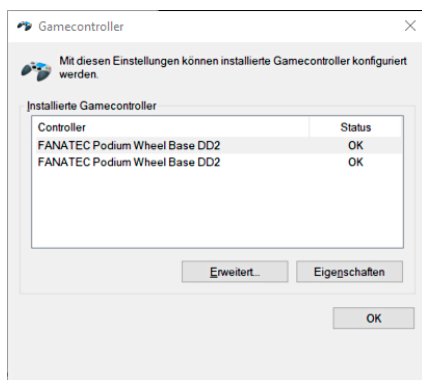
Gamecontroller

Mit diesen Einstellungen können installierte Gamecontroller konfiguriert werden.

Installierte Gamecontroller

| Controller | Status |
|---|---|
| FANATEC Podium Wheel Base DD2 | OK |
| FANATEC Podium Wheel Base DD2 | OK |

Erweitert...
Eigenschaften

OK